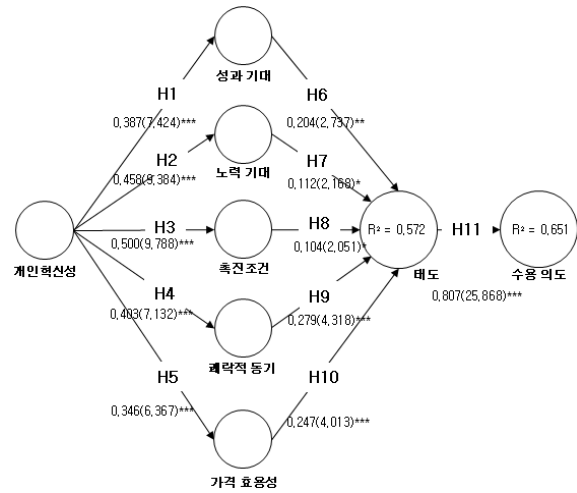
성과 기대

H1

H6

0,387(7,424)***

0,204(2,737)**

H2

노력 기대

H7

0,458(9,384)***

0,112(2,168)*

H3

H8

$R^2$ = 0,572

H11

$R^2$ = 0,651

개인혁신성

0,500(9,788)***

촉진조건

0,104(2,051)*

태도

수용 의도

H4

H9

0,807(25,868)***

0,403(7,132)***

0,279(4,318)***

쾌락적 동기

H5

H10

0,346(6,367)***

0,247(4,013)***

가격 효용성